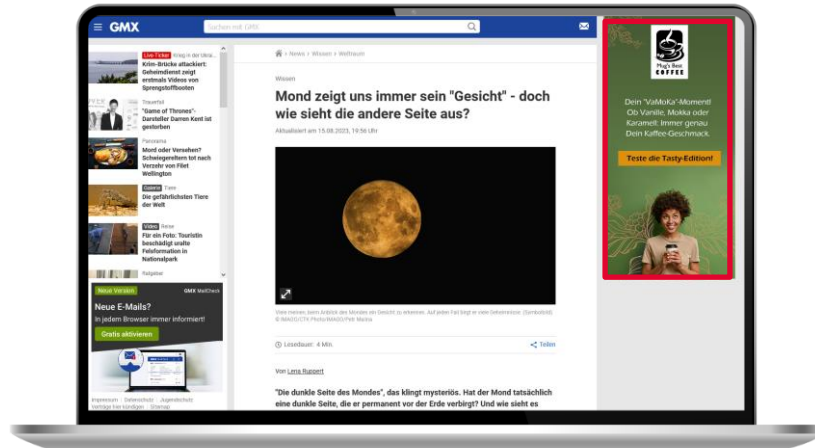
GMX

Suchen mit 1&1

Live Ticker Krieg in der Ukraine
Krim-Brücke attackiert: Geheimdienst zeigt erstmals Videos von Sprengstoffbooten

Trauerfall
"Game of Thrones"-Darsteller Darren Kent ist gestorben

Panorama
Mord oder Versehen? Schwiegereltern tot nach Verzehr von Filet Wellington

Galerie Tiere
Die gefährlichsten Tiere der Welt

Video Reise
Für ein Foto: Touristin beschädigt uralte Felsformation in Nationalpark

Ratgeber

Neue Version GMX MailCheck
Neue E-Mails?
In jedem Browser immer informiert!
Gratis aktivieren

Impressum | Datenschutz | Jugendschutz | Verträge hier kündigen | Sitemap

> News > Wissen > Weltraum

Wissen

Mond zeigt uns immer sein "Gesicht" - doch wie sieht die andere Seite aus?

Aktualisiert am 15.08.2023, 19:56 Uhr

Viele meinen, beim Anblick des Mondes ein Gesicht zu erkennen. Auf jeden Fall birgt er viele Geheimnisse. (Symbolbild) ©IMAGO/CTK Photo/IMAGO/Petr Malina

Lesedauer: 4 Min.

Teilen

Von Lena Ruppert

"Die dunkle Seite des Mondes", das klingt mysteriös. Hat der Mond tatsächlich eine dunkle Seite, die er permanent vor der Erde verbirgt? Und wie sieht es

Mug's Best COFFEE

Dein "VaMoKa"-Moment! Ob Vanille, Mokka oder Karamell: Immer genau Dein Kaffee-Geschmack.

Teste die Tasty-Edition!